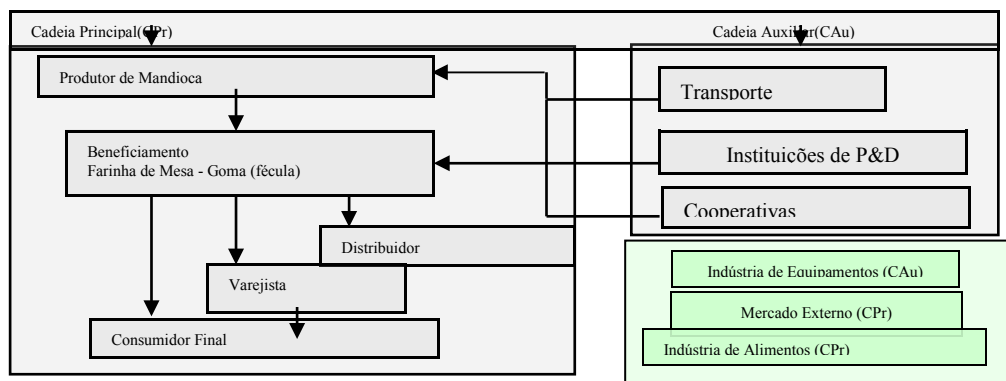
Cadeia Principal(CPr)

Cadeia Auxiliar(CAu)

Produtor de Mandioca

Beneficiamento
Farinha de Mesa - Goma (fécula)

Distribuidor

Varejista

Consumidor Final

Transporte

Instituicões de P&D

Cooperativas

Indústria de Equipamentos (CAu)

Mercado Externo (CPr)

Indústria de Alimentos (CPr)